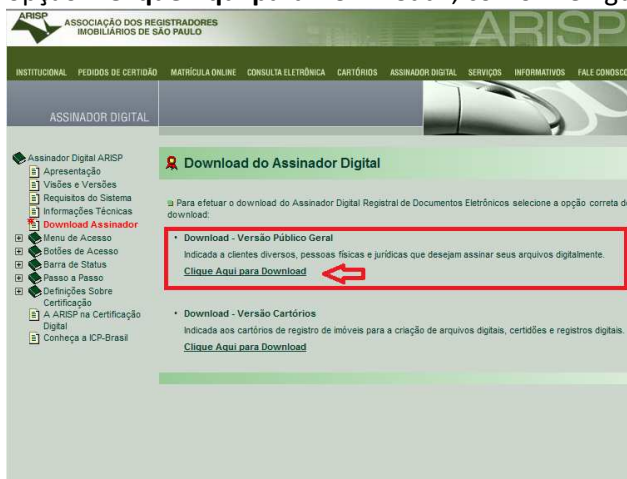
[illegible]

ARISP ASSOCIAÇÃO DOS REGISTRADORES IMOBILIÁRIOS DE SÃO PAULO

ARISP

INSTITUCIONAL PEDIDOS DE CERTIDÃO MATRÍCULA ONLINE CONSULTA ELETRÔNICA CARTÓRIOS ASSINADOR DIGITAL SERVIÇOS INFORMATIVOS FALE CONOSCO

ASSINADOR DIGITAL

Assinador Digital ARISP
Apresentação
Visões e Versões
Requisitos do Sistema
Informações Técnicas
Download Assinador
Menu de Acesso
Botões de Acesso
Barra de Status
Passo a Passo
Definições Sobre Certificação
A ARISP na Certificação Digital
Conheça a ICP-Brasil

Download do Assinador Digital

Para efetuar o download do Assinador Digital Registral de Documentos Eletrônicos selecione a opção correta de download:

• Download - Versão Público Geral
Indicada a clientes diversos, pessoas físicas e jurídicas que desejam assinar seus arquivos digitalmente.
Clique Aqui para Download

• Download - Versão Cartórios
Indicada aos cartórios de registro de imóveis para a criação de arquivos digitais, certidões e registros digitais.
Clique Aqui para Download